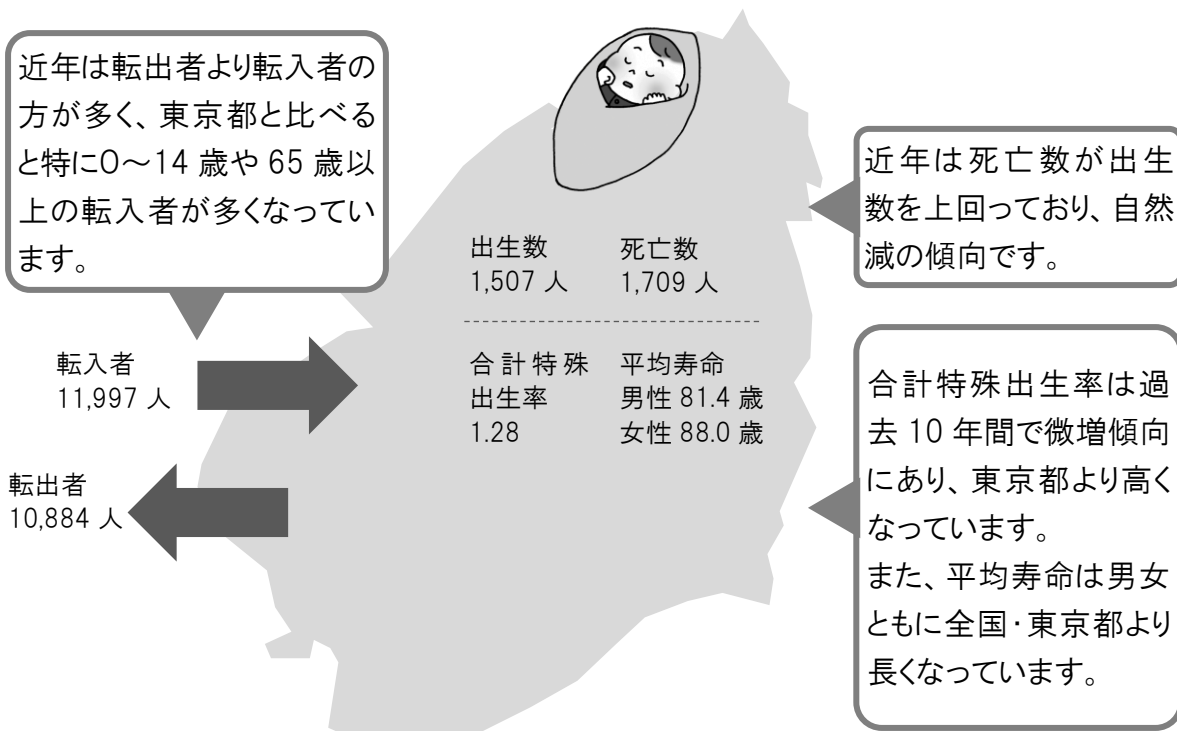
近年は転出者より転入者の方が多く、東京都と比べると特に0～14 歳や 65 歳以上の転入者が多くなっています。

出生数
1,507 人

死亡数
1,709 人

近年は死亡数が出生数を上回っており、自然減の傾向です。

転入者
11,997 人

転出者
10,884 人

合計特殊出生率
1.28

平均寿命
男性 81.4 歳
女性 88.0 歳

合計特殊出生率は過去 10 年間で微増傾向にあり、東京都より高くなっています。
また、平均寿命は男女ともに全国・東京都より長くなっています。